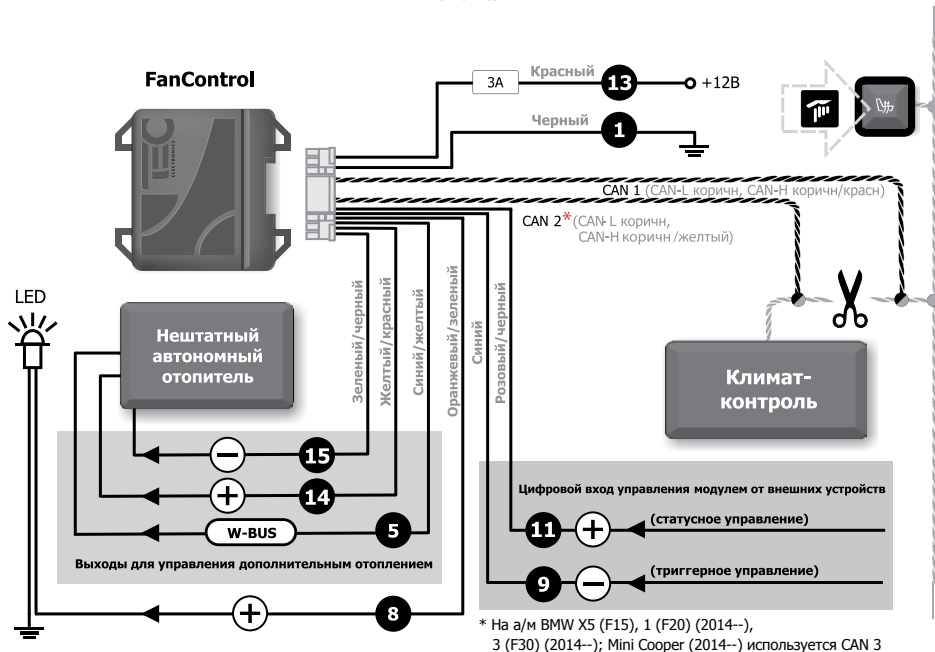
FanControl

3A
Красный
13
+12В
Черный
1

CAN 1 (CAN-L коричн, CAN-H коричн/красн)
CAN 2*(CAN-L коричн, CAN-H коричн /желтый)

LED

Нештатный автономный отопитель

Зеленый/черный
Желтый/красный
Синий/желтый
Оранжевый/зеленый
Синий
Розовый/черный

Климат-контроль

15
14
W-BUS
5
Выходы для управления дополнительным отоплением
8

Цифровой вход управления модулем от внешних устройств
11
(статусное управление)
9
(триггерное управление)

* На а/м BMW X5 (F15), 1 (F20) (2014--), 3 (F30) (2014--); Mini Cooper (2014--) используется CAN 3